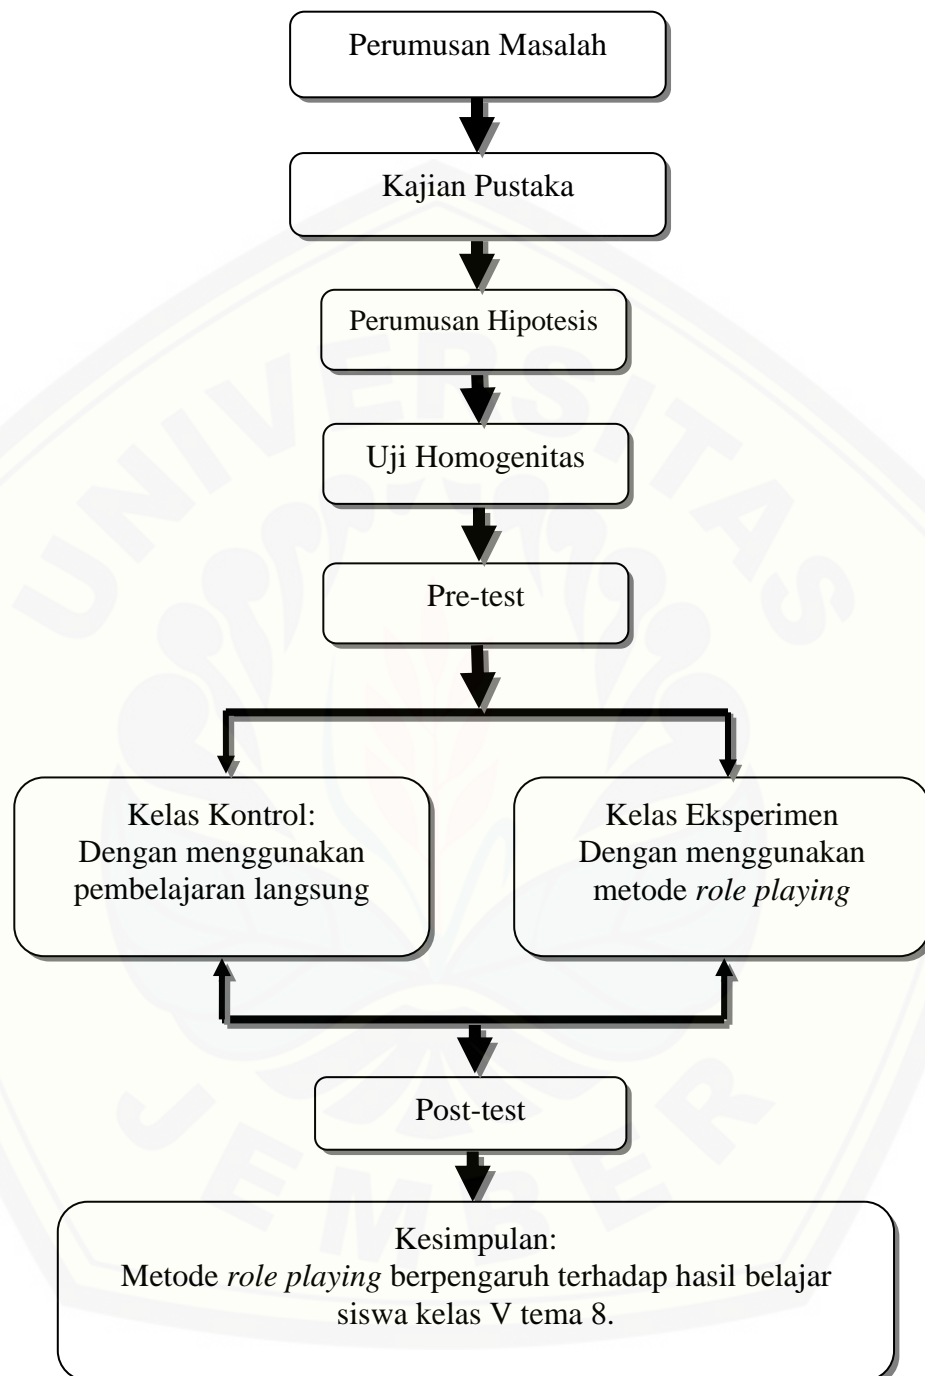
Perumusan Masalah

Kajian Pustaka

Perumusan Hipotesis

Uji Homogenitas

Pre-test

Kelas Kontrol:
Dengan menggunakan pembelajaran langsung

Kelas Eksperimen
Dengan menggunakan metode *role playing*

Post-test

Kesimpulan:
Metode *role playing* berpengaruh terhadap hasil belajar siswa kelas V tema 8.

UNIVERSITAS JEMBER